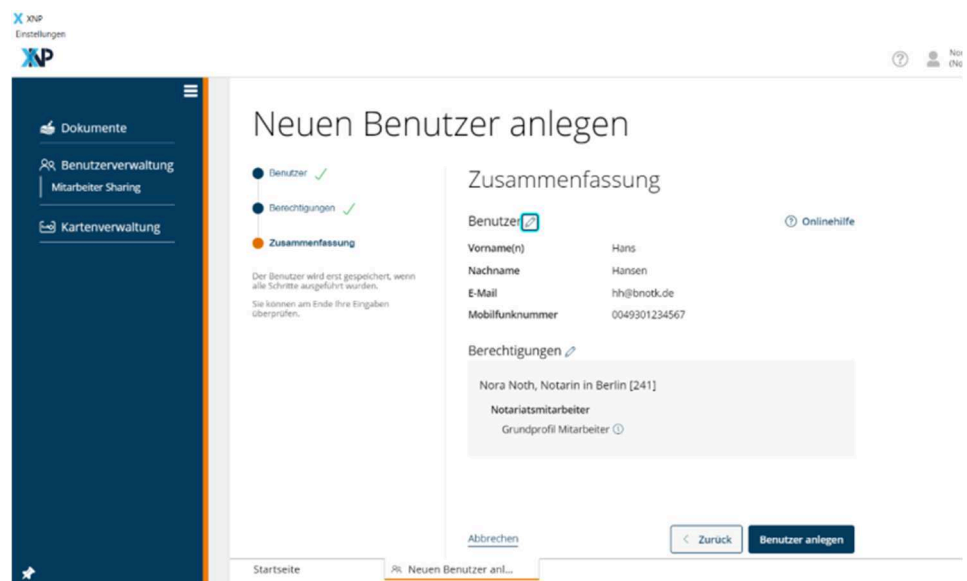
XNP
Einstellungen
XNP

No
(No

Dokumente
Benutzerverwaltung
Mitarbeiter Sharing
Kartenverwaltung

Neuen Benutzer anlegen

Benutzer ✓
Berechtigungen ✓
Zusammenfassung

Der Benutzer wird erst gespeichert, wenn alle Schritte ausgeführt wurden.

Sie können am Ende Ihre Eingaben überprüfen.

Zusammenfassung

Benutzer

Onlinehilfe

| | |
|---|---|
| Vorname(n) | Hans |
| Nachname | Hansen |
| E-Mail | hh@bnotk.de |
| Mobilfunknummer | 0049301234567 |

Berechtigungen

Nora Noth, Notarin in Berlin [241]

Notariatsmitarbeiter

Grundprofil Mitarbeiter

Abbrechen

Zurück

Benutzer anlegen

Startseite

Neuen Benutzer anl...